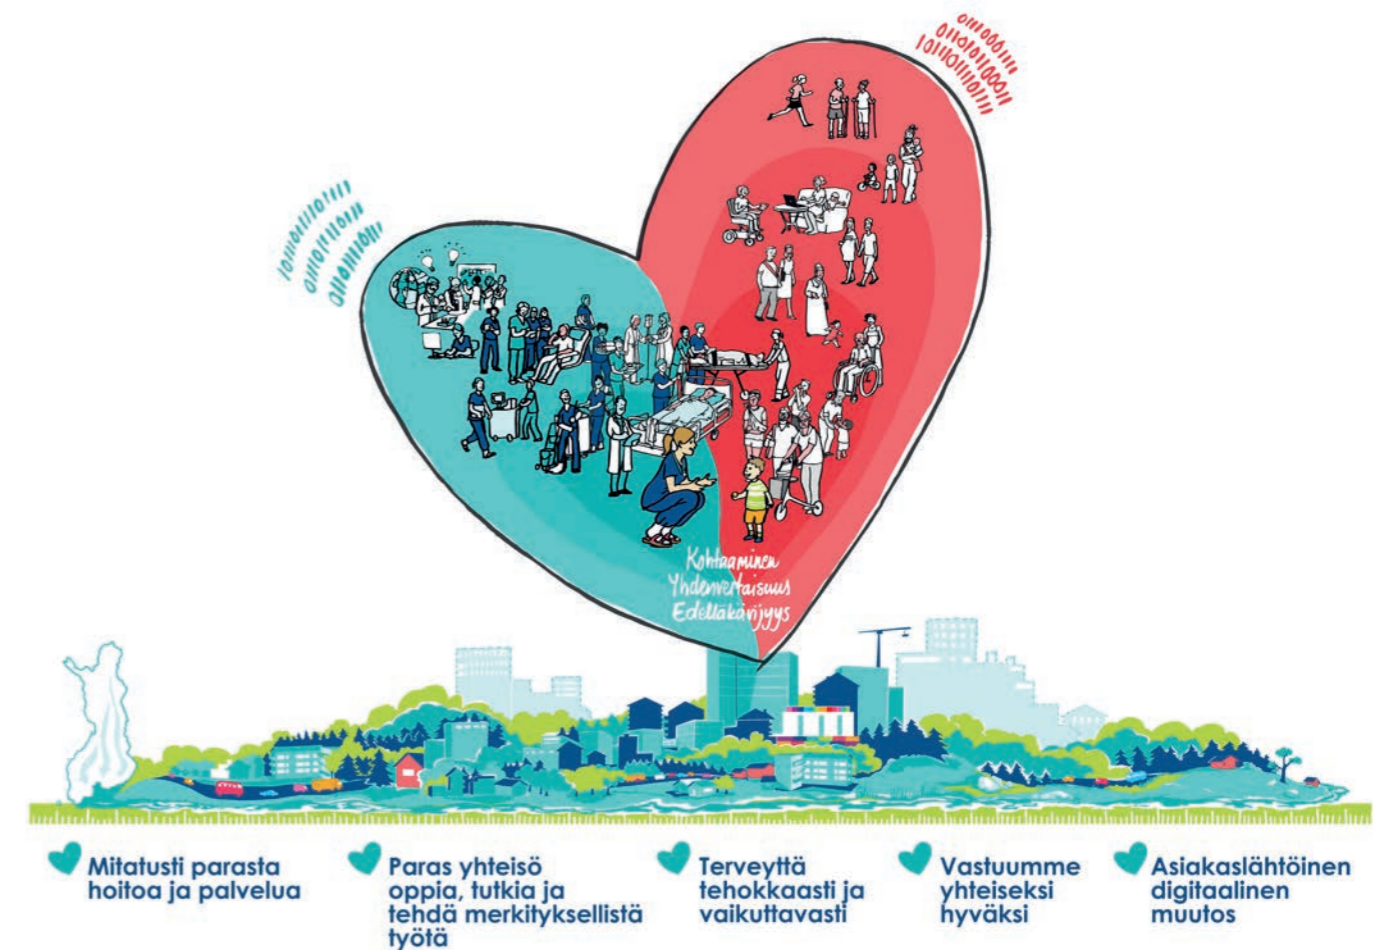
Kohtaaminen
Yhdenvertaisuus
Edelläkävijyys

Mitatusti parasta hoitoa ja palvelua

Paras yhteisö oppia, tutkia ja tehdä merkityksellistä työtä

Terveyttä tehokkaasti ja vaikuttavasti

Vastuumme yhteiseksi hyväksi

Asiakaslähtöinen digitaalinen muutos